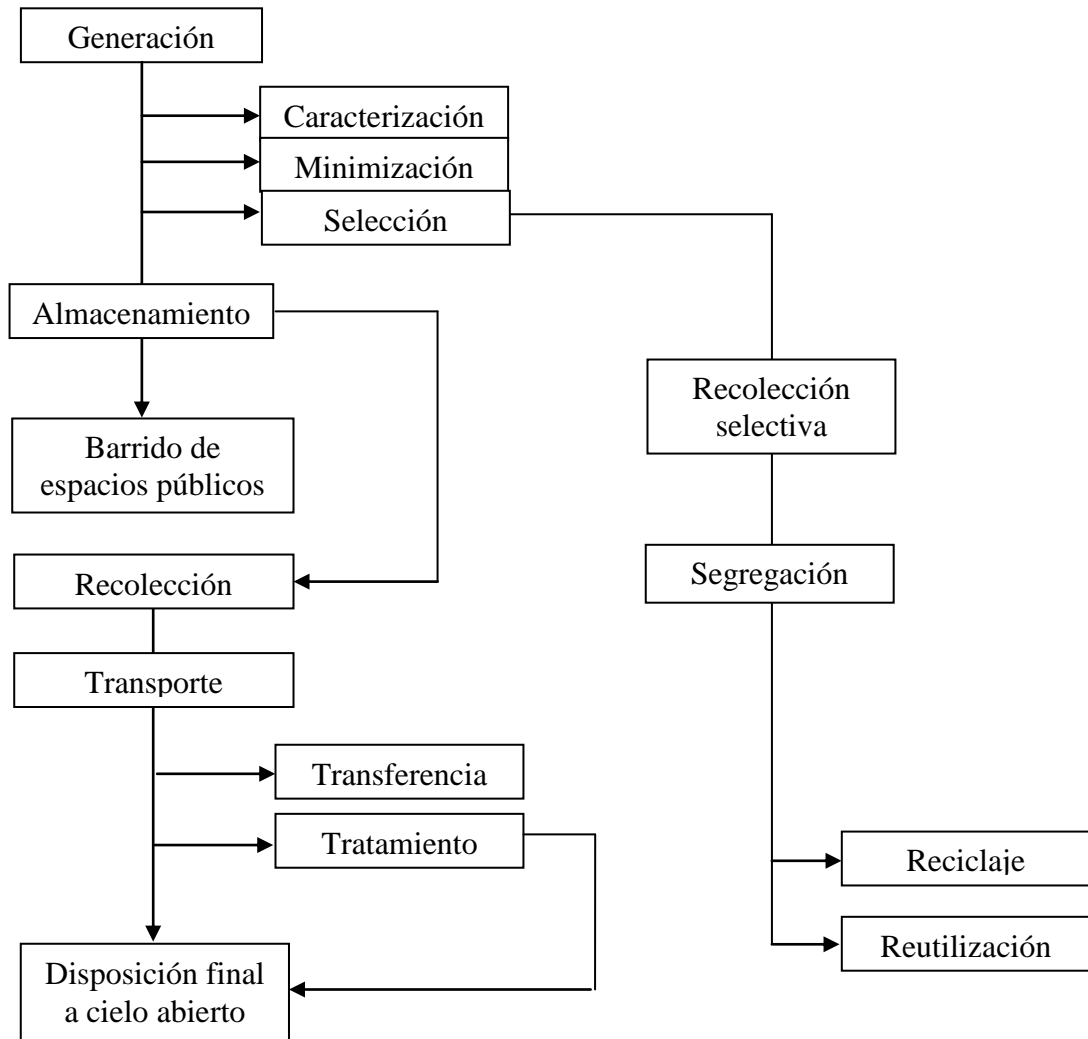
Generación

Caracterización

Minimización

Selección

Almacenamiento

Barrido de espacios públicos

Recolección selectiva

Recolección

Segregación

Transporte

Transferencia

Tratamiento

Reciclaje

Reutilización

Disposición final a cielo abierto